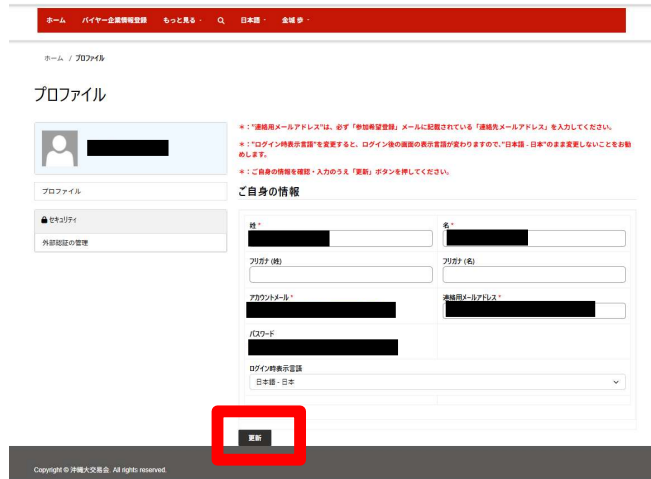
ホーム　バイヤー企業情報登録　もっと見る　日本語　金城 歩

ホーム / プロファイル

プロファイル

＊："連絡用メールアドレス"は、必ず「参加希望登録」メールに記載されている「連絡先メールアドレス」を入力してください。

＊："ログイン時表示言語"を変更すると、ログイン後の画面の表示言語が変わりますので、"日本語 - 日本"のまま変更しないことをお勧めします。

＊：ご自身の情報を確認・入力のうえ「更新」ボタンを押してください。

プロファイル

セキュリティ

外部認証の管理

ご自身の情報

姓 *

名 *

フリガナ (姓)

フリガナ (名)

アカウントメール *

連絡用メールアドレス *

パスワード

ログイン時表示言語

日本語 - 日本

更新

Copyright © 沖縄大交易会. All rights reserved.